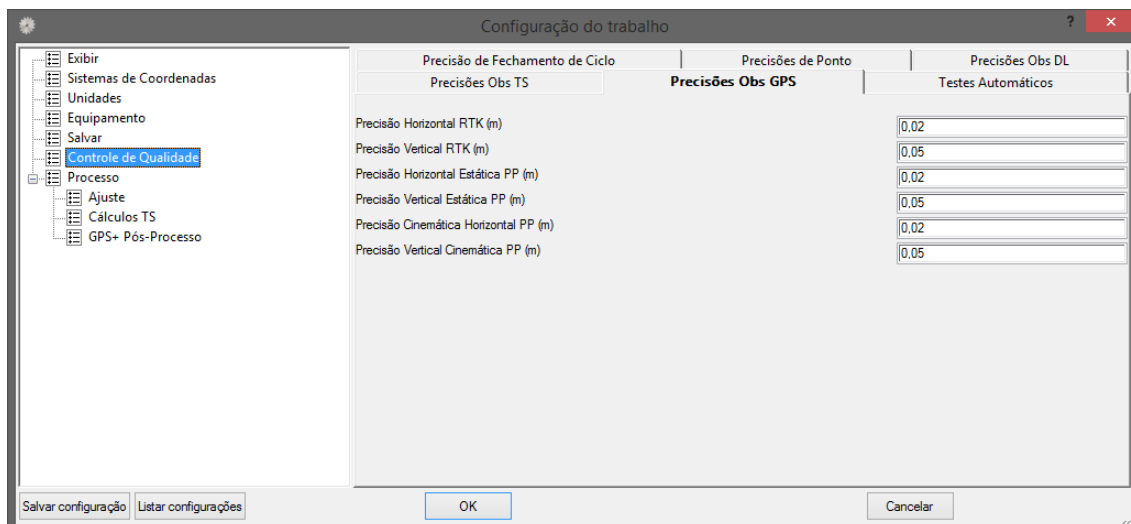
Configuração do trabalho

?

Exibir
Sistemas de Coordenadas
Unidades
Equipamento
Salvar
Controle de Qualidade
Processo
Ajuste
Cálculos TS
GPS+ Pós-Processo

Precisão de Fechamento de Ciclo | Precisões de Ponto | Precisões Obs DL
Precisões Obs TS | Precisões Obs GPS | Testes Automáticos

Precisão Horizontal RTK (m) 0,02
Precisão Vertical RTK (m) 0,05
Precisão Horizontal Estática PP (m) 0,02
Precisão Vertical Estática PP (m) 0,05
Precisão Cinemática Horizontal PP (m) 0,02
Precisão Vertical Cinemática PP (m) 0,05

Salvar configuração | Listar configurações | OK | Cancelar